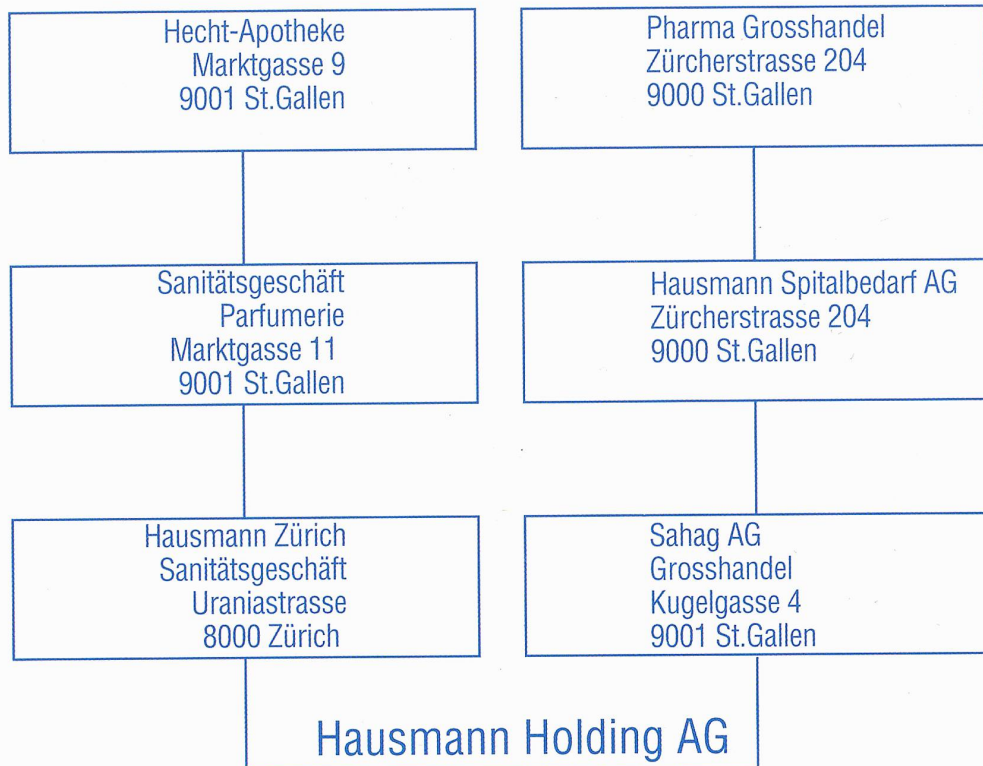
Hecht-Apotheke
Marktgasse 9
9001 St.Gallen

Sanitätsgeschäft
Parfumerie
Marktgasse 11
9001 St.Gallen

Hausmann Zürich
Sanitätsgeschäft
Uraniastrasse
8000 Zürich

Pharma Grosshandel
Zürcherstrasse 204
9000 St.Gallen

Hausmann Spitalbedarf AG
Zürcherstrasse 204
9000 St.Gallen

Sahag AG
Grosshandel
Kugelgasse 4
9001 St.Gallen

Hausmann Holding AG